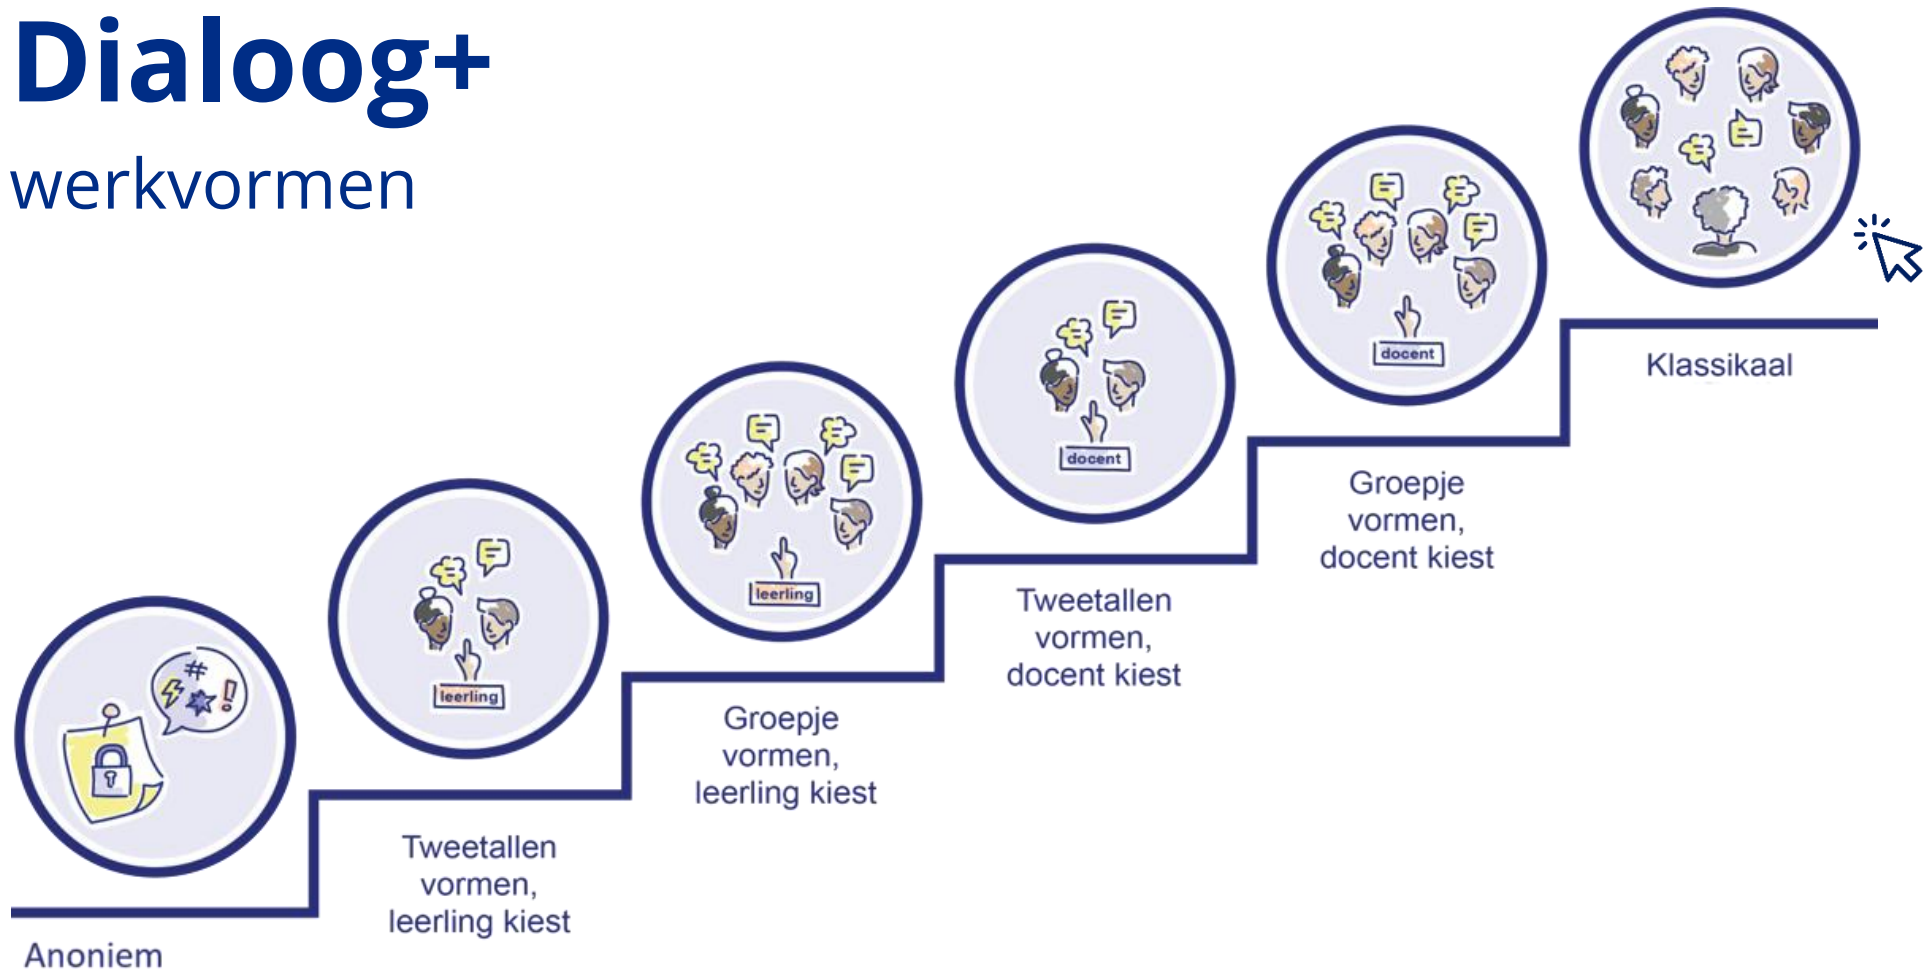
Dialoog+
werkvormen

Anoniem

leerling

Tweetallen vormen, leerling kiest

leerling

Groepje vormen, leerling kiest

docent

Tweetallen vormen, docent kiest

docent

Groepje vormen, docent kiest

Klassikaal